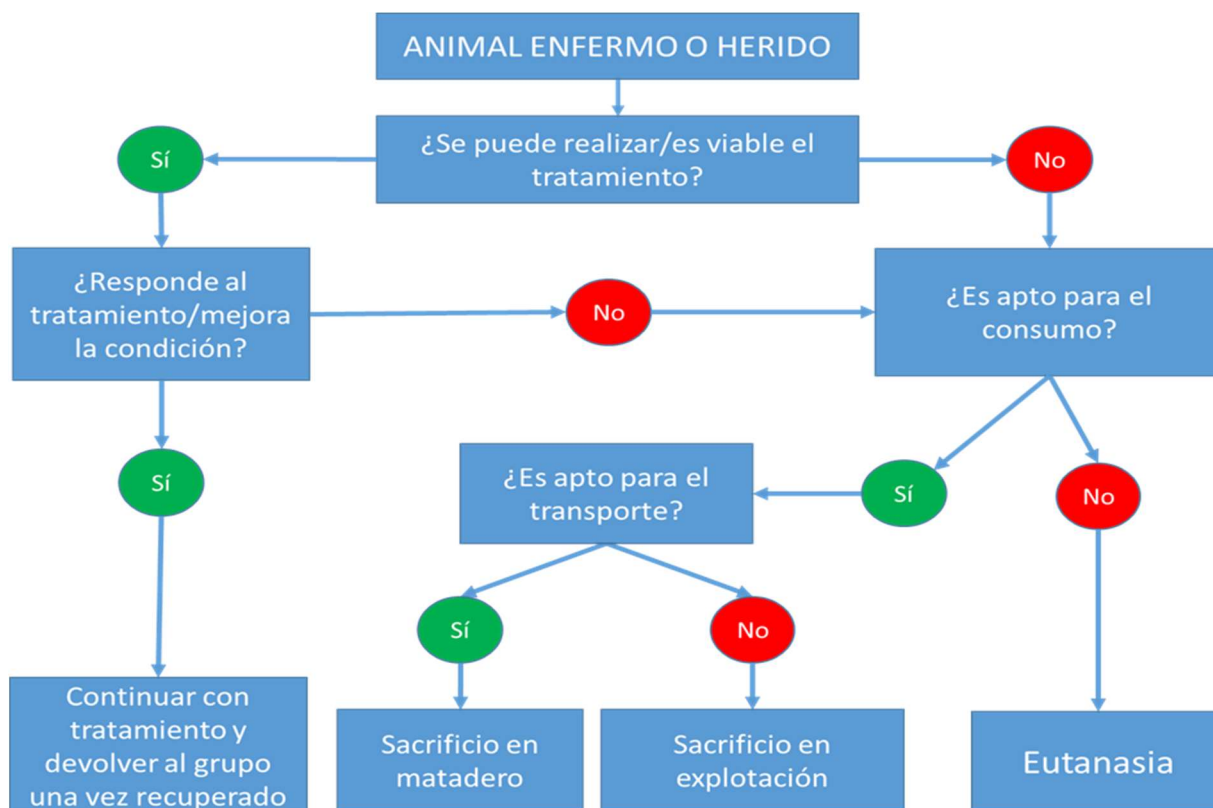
ANIMAL ENFERMO O HERIDO

¿Se puede realizar/es viable el tratamiento?

Sí

No

¿Responde al tratamiento/mejora la condición?

No

¿Es apto para el consumo?

Sí

¿Es apto para el transporte?

Sí

No

Sí

No

Continuar con tratamiento y devolver al grupo una vez recuperado

Sacrificio en matadero

Sacrificio en explotación

Eutanasia